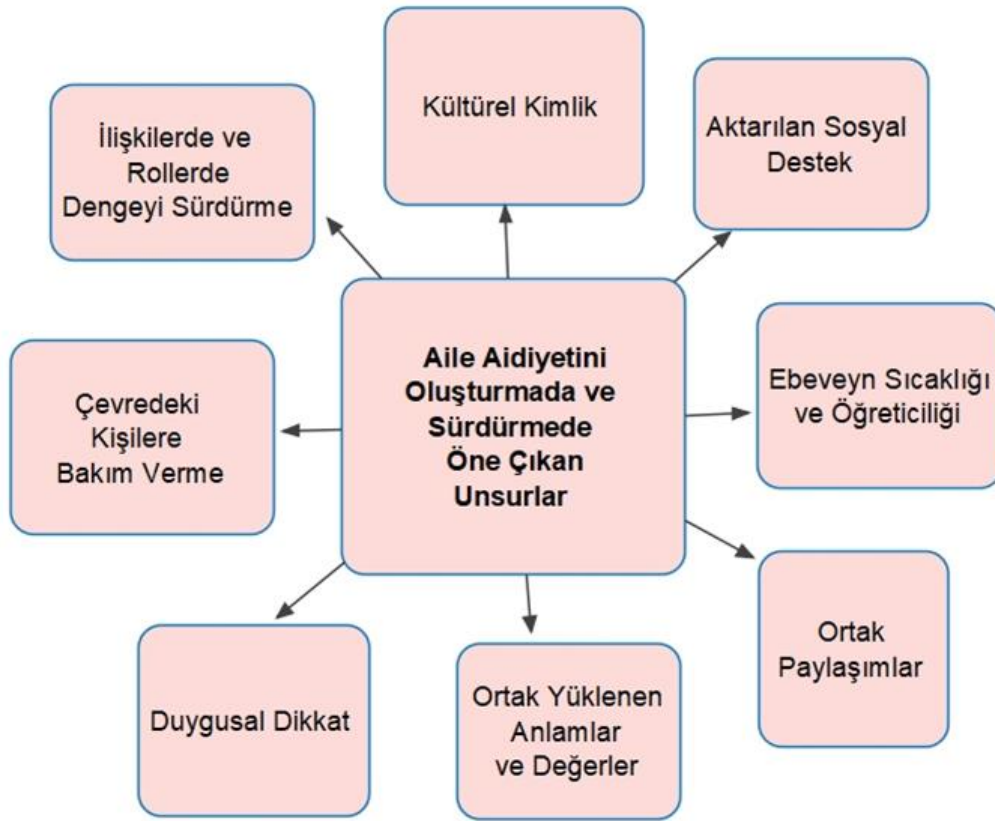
Kültürel Kimlik

İlişkilerde ve Rollerde Dengeyi Sürdürme

Aktarılan Sosyal Destek

Aile Aidiyetini Oluşturmada ve Sürdürmede Öne Çıkan Unsurlar

Çevredeki Kişilere Bakım Verme

Ebeveyn Sıcaklığı ve Öğreticiliği

Ortak Paylaşımlar

Duygusal Dikkat

Ortak Yüklenen Anlamlar ve Değerler